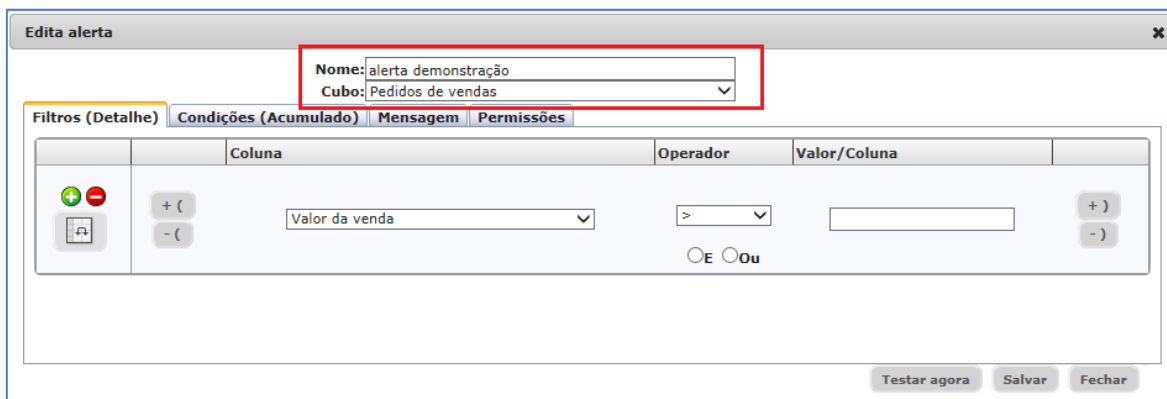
Edita alerta

Nome: alerta demonstração
Cubo: Pedidos de vendas

Filtros (Detalhe) | Condições (Acumulado) | Mensagem | Permissões

| | | Coluna | Operador | Valor/Coluna | |
|---|---|---|---|---|---|
| | + ( - ( | Valor da venda | > E Ou | | + ) - ) |

Testar agora Salvar Fechar